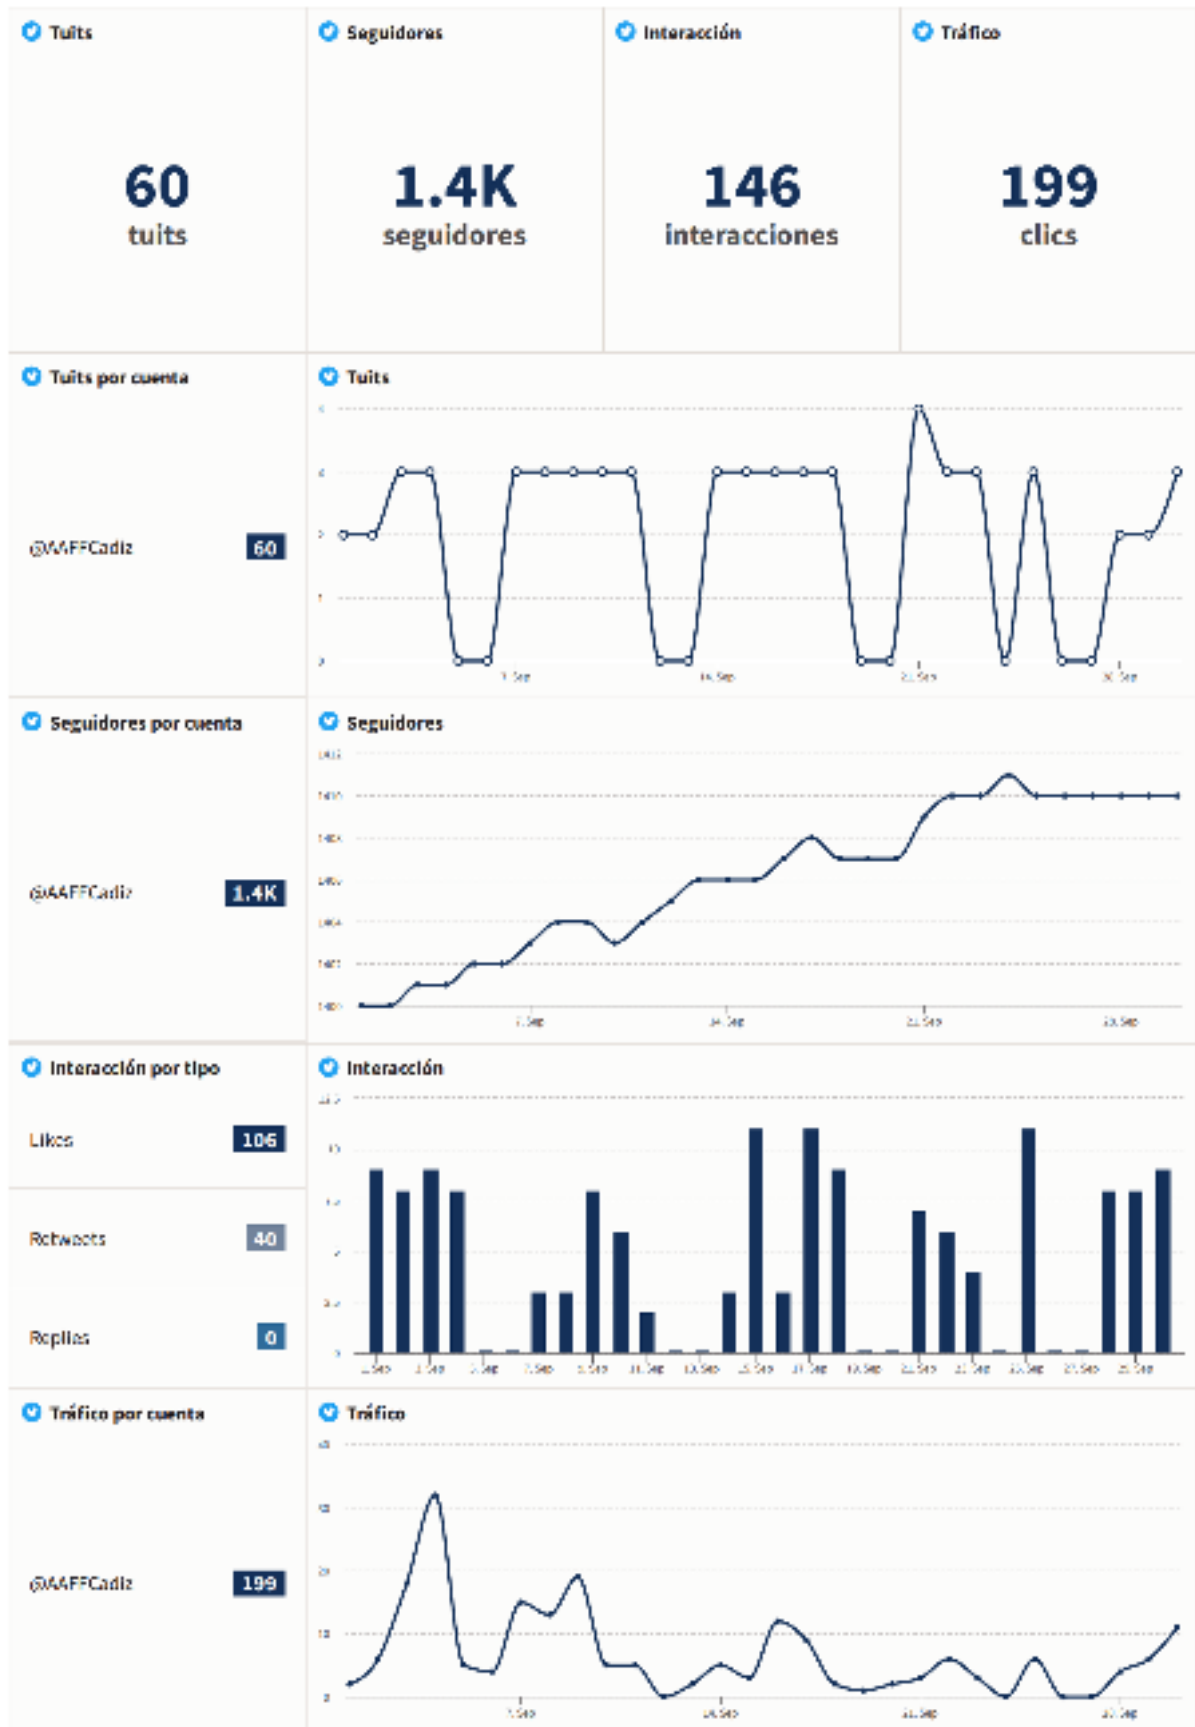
Tuits

60
tuits

Seguidores

1.4K
seguidores

Interacción

146
interacciones

Tráfico

199
clics

Tuits por cuenta

@AAFFCadiz 60

Tuits

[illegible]

7 Sep 14 Sep 21 Sep 28 Sep

Seguidores por cuenta

@AAFFCadiz 1.4K

Seguidores

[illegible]

7 Sep 14 Sep 21 Sep 28 Sep

Interacción por tipo

Likes 106

Retweets 40

Replies 0

Interacción

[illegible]

Tráfico por cuenta

@AAFFCadiz 199

Tráfico

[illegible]

7 Sep 14 Sep 21 Sep 28 Sep